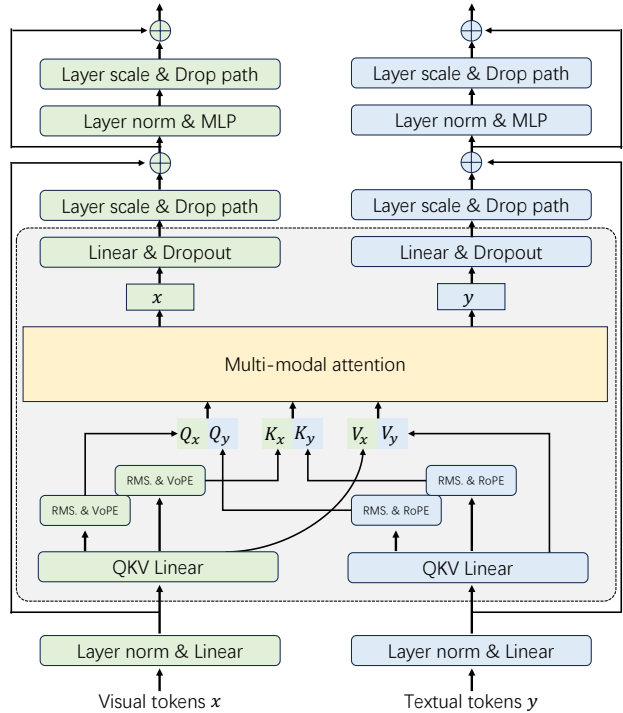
$\oplus$

$\oplus$

Layer scale & Drop path

Layer scale & Drop path

Layer norm & MLP

Layer norm & MLP

$\oplus$

$\oplus$

Layer scale & Drop path

Layer scale & Drop path

Linear & Dropout

Linear & Dropout

$x$

$y$

Multi-modal attention

$Q_x$ $Q_y$ $K_x$ $K_y$ $V_x$ $V_y$

RMS. & VoPE

RMS. & RoPE

RMS. & VoPE

RMS. & RoPE

QKV Linear

QKV Linear

Layer norm & Linear

Layer norm & Linear

Visual tokens $x$

Textual tokens $y$